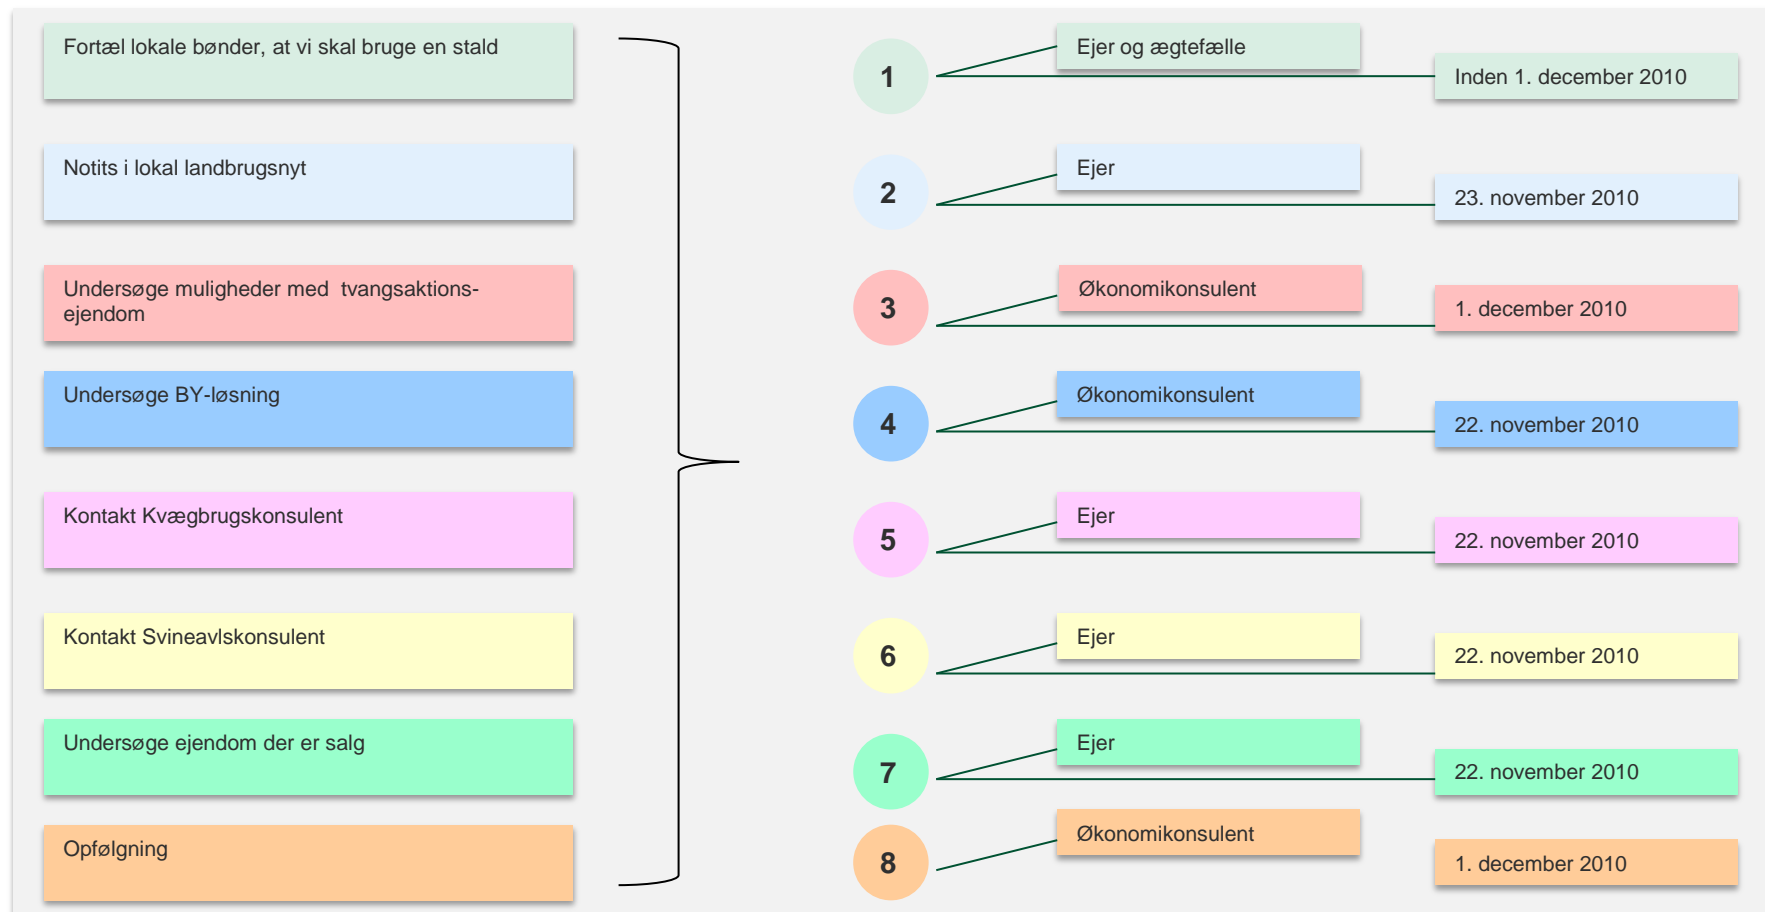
Fortæl lokale bønder, at vi skal bruge en stald

Notits i lokal landbrugsnyt

Undersøge muligheder med tvangsaktions-ejendom

Undersøge BY-løsning

Kontakt Kvægbrugskonsulent

Kontakt Svineavlskonsulent

Undersøge ejendom der er salg

Opfølgning

1 Ejer og ægtefælle Inden 1. december 2010

2 Ejer 23. november 2010

3 Økonomikonsulent 1. december 2010

4 Økonomikonsulent 22. november 2010

5 Ejer 22. november 2010

6 Ejer 22. november 2010

7 Ejer 22. november 2010

8 Økonomikonsulent 1. december 2010